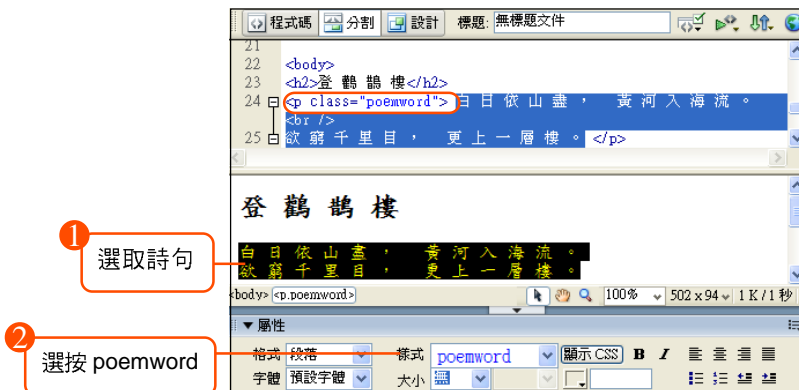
程式碼 分割 設計 標題: 無標題文件

21
22 <body>
23 <h2>登 鸛 鵲 樓</h2>
24 <p class="poemword"> 白 日 依 山 盡 ， 黃 河 入 海 流 。
<br />
25 欲 窮 千 里 目 ， 更 上 一 層 樓 。 </p>

登 鸛 鵲 樓

白 日 依 山 盡 ， 黃 河 入 海 流 。
欲 窮 千 里 目 ， 更 上 一 層 樓 。

1 選取詩句

<body> <p.poemword> 100% 502 x 94 1 K / 1 秒

▼ 屬性

2 選按 poemword

格式 段落 樣式 poemword 顯示 CSS B I
字體 預設字體 大小 無